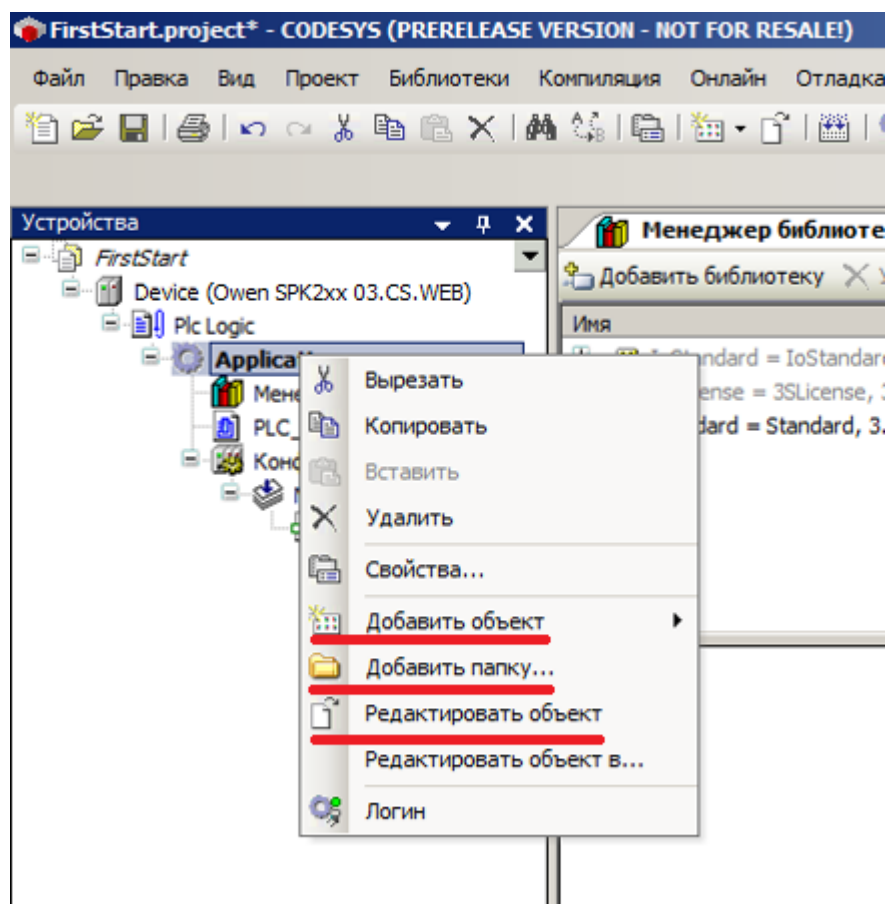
FirstStart.project* - CODESYS (PRERELEASE VERSION - NOT FOR RESALE!)

Файл Правка Вид Проект Библиотеки Компиляция Онлайн Отладка

Устройства

FirstStart
Device (Owen SPK2xx 03.CS.WEB)
Plc Logic
Applica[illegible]
Мене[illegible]
PLC_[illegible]
Конф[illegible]

Менеджер библиоте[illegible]

Добавить библиотеку

Имя

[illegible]Standard = IoStandard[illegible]
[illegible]ense = 3SLicense, 3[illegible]
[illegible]dard = Standard, 3.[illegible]

Вырезать
Копировать
Вставить
Удалить
Свойства...
Добавить объект
Добавить папку...
Редактировать объект
Редактировать объект в...
Логин